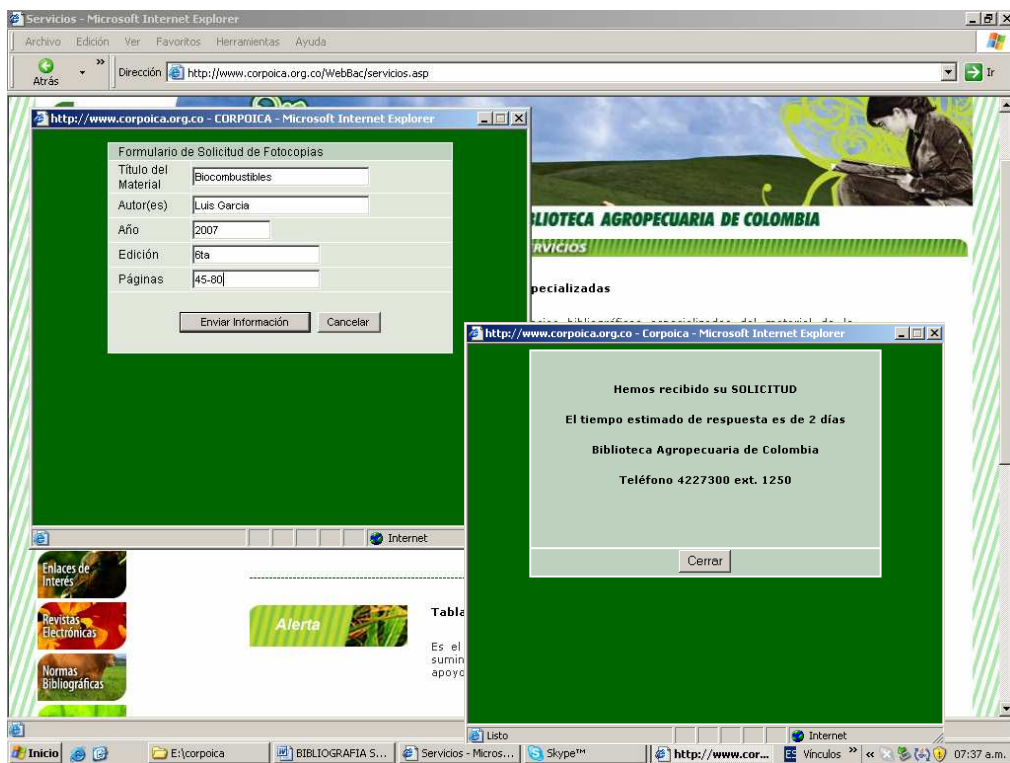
Servicios - Microsoft Internet Explorer

Archivo Edición Ver Favoritos Herramientas Ayuda

Atrás

Dirección http://www.corpoica.org.co/WebBac/servicios.asp

Ir

http://www.corpoica.org.co - CORPOICA - Microsoft Internet Explorer

Formulario de Solicitud de Fotocopias

| Título del Material | Biocombustibles |
|---|---|
| Autor(es) | Luis Garcia |
| Año | 2007 |
| Edición | 6ta |
| Páginas | 45-80 |

Enviar Información Cancelar

Internet

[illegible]LIOTECA AGROPECUARIA DE COLOMBIA

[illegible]RVICIOS

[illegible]pecializadas

http://www.corpoica.org.co - Corpoica - Microsoft Internet Explorer

Hemos recibido su SOLICITUD

El tiempo estimado de respuesta es de 2 días

Biblioteca Agropecuaria de Colombia

Teléfono 4227300 ext. 1250

Cerrar

Listo

Internet

Enlaces de Interés

Revistas Electrónicas

Normas Bibliográficas

Alerta

Tabla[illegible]

Es el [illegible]
sumin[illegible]
apoyo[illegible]

Inicio

E:\corpoica

BIBLIOGRAFIA S...

Servicios - Micros...

Skype™

http://www.cor...

Vínculos

07:37 a.m.